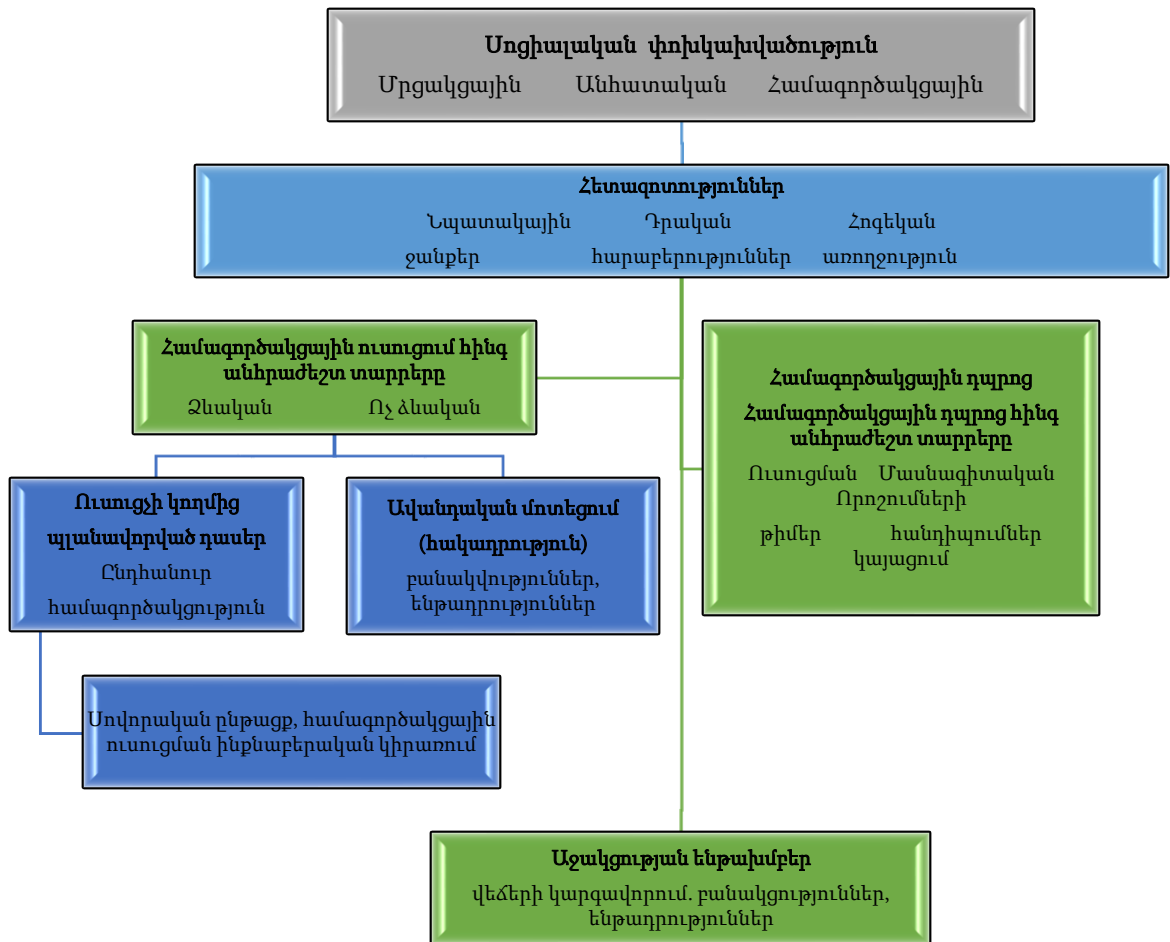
Սոցիալական փոխկախվածություն
Մրցակցային Անհատական Համագործակցային

Հետազոտություններ
Նպատակային ջանքեր Դրական հարաբերություններ Հոգեկան առողջություն

Համագործակցային ուսուցում հինգ անհրաժեշտ տարրերը
Ձևական Ոչ ձևական

Համագործակցային դպրոց
Համագործակցային դպրոց հինգ անհրաժեշտ տարրերը
Ուսուցման թիմեր Մասնագիտական հանդիպումներ Որոշումների կայացում

Ուսուցչի կողմից պլանավորված դասեր
Ընդհանուր համագործակցություն

Ավանդական մոտեցում (հակադրություն)
բանակվություններ, ենթադրություններ

Սովորական ընթացք, համագործակցային ուսուցման ինքնաբերական կիրառում

Աջակցության ենթախմբեր
վեճերի կարգավորում. բանակցություններ, ենթադրություններ